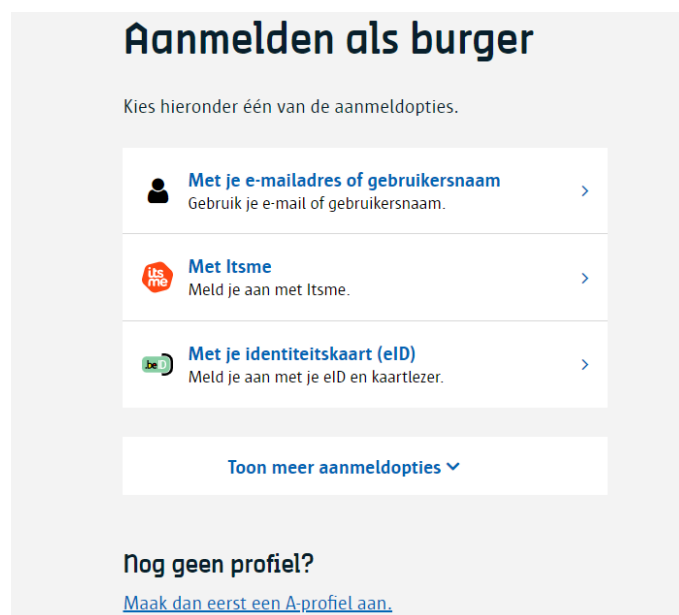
Aanmelden als burger

Kies hieronder één van de aanmeldopties.

Met je e-mailadres of gebruikersnaam
Gebruik je e-mail of gebruikersnaam.

its me Met Itsme
Meld je aan met Itsme.

.be Met je identiteitskaart (eID)
Meld je aan met je eID en kaartlezer.

Toon meer aanmeldopties

Nog geen profiel?

Maak dan eerst een A-profiel aan.